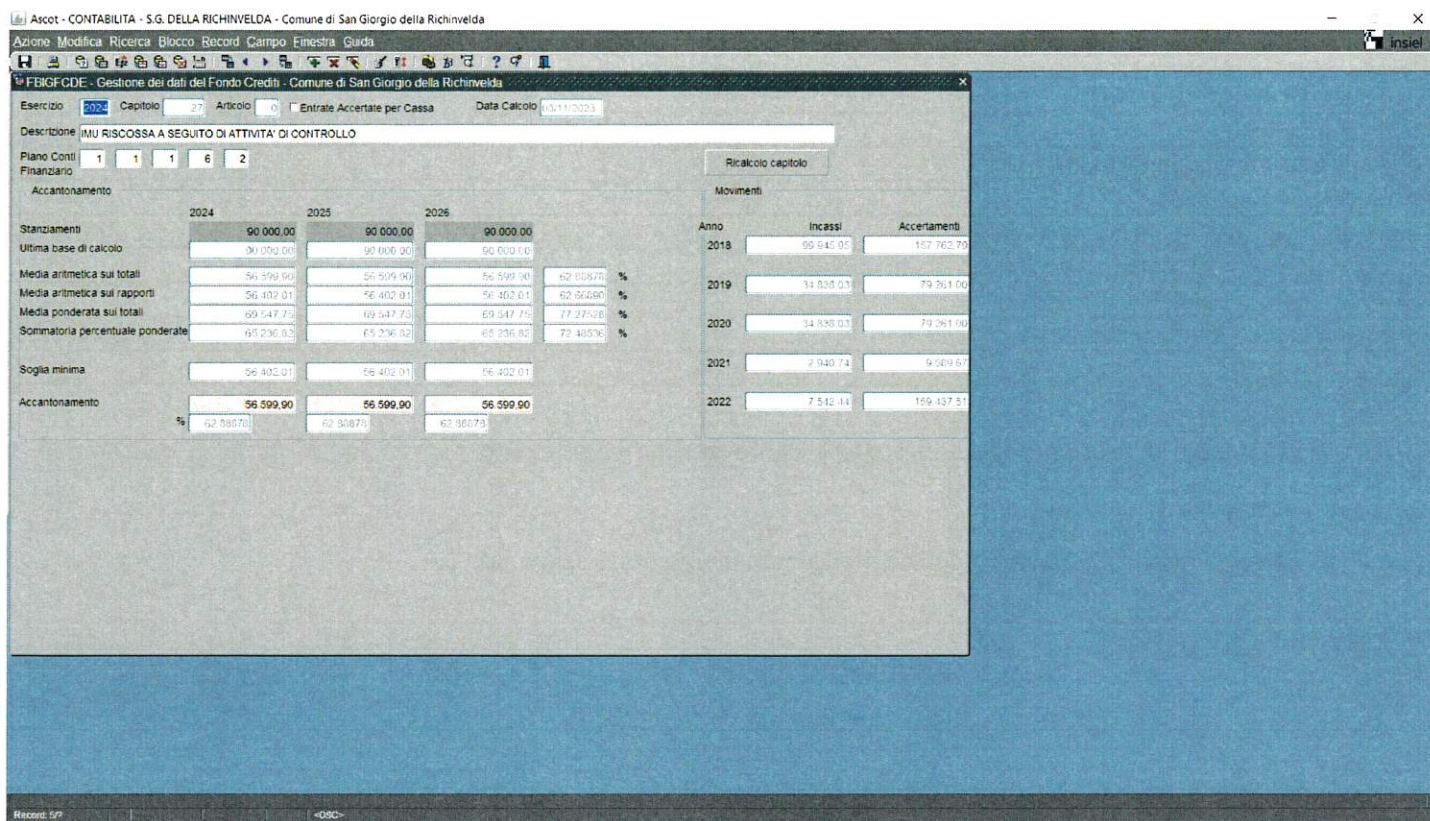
Ascot - CONTABILITA - S.G. DELLA RICHINVELDA - Comune di San Giorgio della Richinvelda

Azione Modifica Ricerca Blocco Record Campo Finestra Guida

insiel

FBIGFCDE - Gestione dei dati del Fondo Crediti - Comune di San Giorgio della Richinvelda

Esercizio 2024 Capitolo 27 Articolo 0 Entrate Accertate per Cassa Data Calcolo 03/11/2023

Descrizione IMU RISCOSSA A SEGUITO DI ATTIVITA' DI CONTROLLO

Piano Conti Finanziario 1 1 1 6 2

Ricalcolo capitolo

Accantonamento

| | 2024 | 2025 | 2026 | | |
|---|---|---|---|---|---|
| Stanziamenti | 90.000,00 | 90.000,00 | 90.000,00 | | |
| Ultima base di calcolo | 90.000,00 | 90.000,00 | 90.000,00 | | |
| Media aritmetica sui totali | 56.599,90 | 56.599,90 | 56.599,90 | 62,88878 | % |
| Media aritmetica sui rapporti | 56.402,01 | 56.402,01 | 56.402,01 | 62,66690 | % |
| Media ponderata sui totali | 69.547,75 | 69.547,75 | 69.547,75 | 77,27528 | % |
| Sommatoria percentuale ponderate | 65.236,82 | 65.236,82 | 65.236,82 | 72,48536 | % |
| Soglia minima | 56.402,01 | 56.402,01 | 56.402,01 | | |
| Accantonamento | 56.599,90 | 56.599,90 | 56.599,90 | | |
| % | 62,88878 | 62,88878 | 62,88878 | | |

Movimenti

| Anno | Incassi | Accertamenti |
|---|---|---|
| 2018 | 99.945,05 | 157.762,70 |
| 2019 | 34.838,03 | 79.261,00 |
| 2020 | 34.838,03 | 79.261,00 |
| 2021 | 2.940,74 | 9.589,67 |
| 2022 | 7.542,44 | 159.437,51 |

Record: 5/? <OSC>